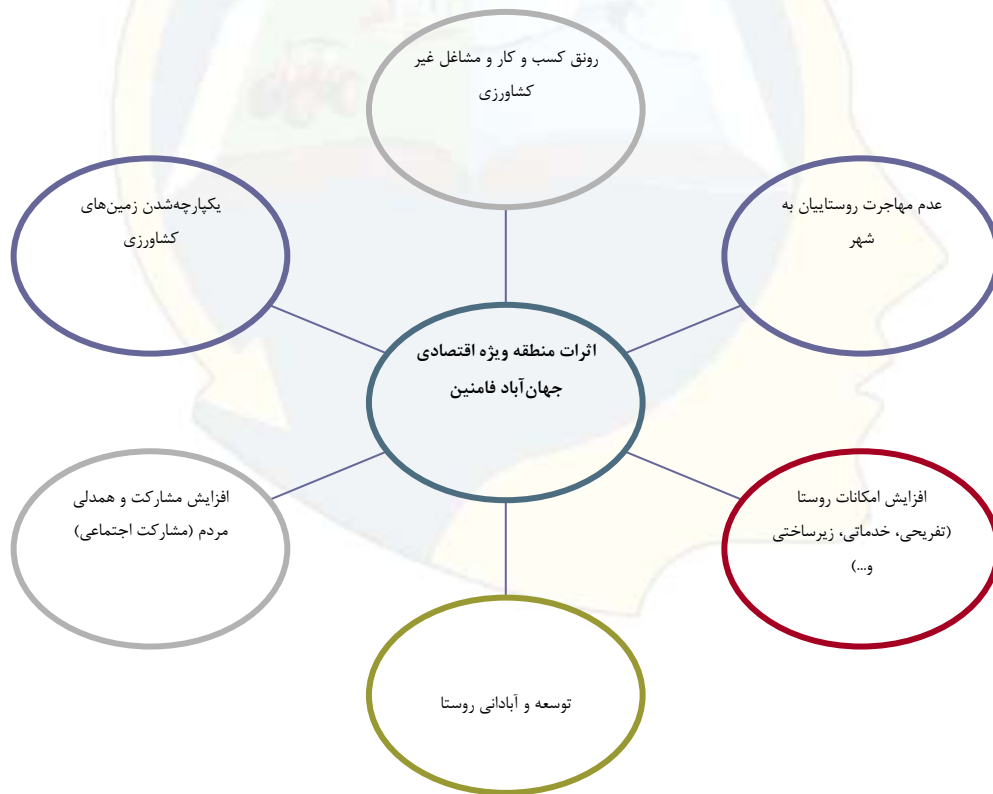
رونق کسب و کار و مشاغل غیر کشاورزی

یکپارچه‌شدن زمین‌های کشاورزی

عدم مهاجرت روستاییان به شهر

اثرات منطقه ویژه اقتصادی جهان‌آباد فامنین

افزایش مشارکت و همدلی مردم (مشارکت اجتماعی)

افزایش امکانات روستا (تفریحی، خدماتی، زیرساختی و...)

توسعه و آبادانی روستا